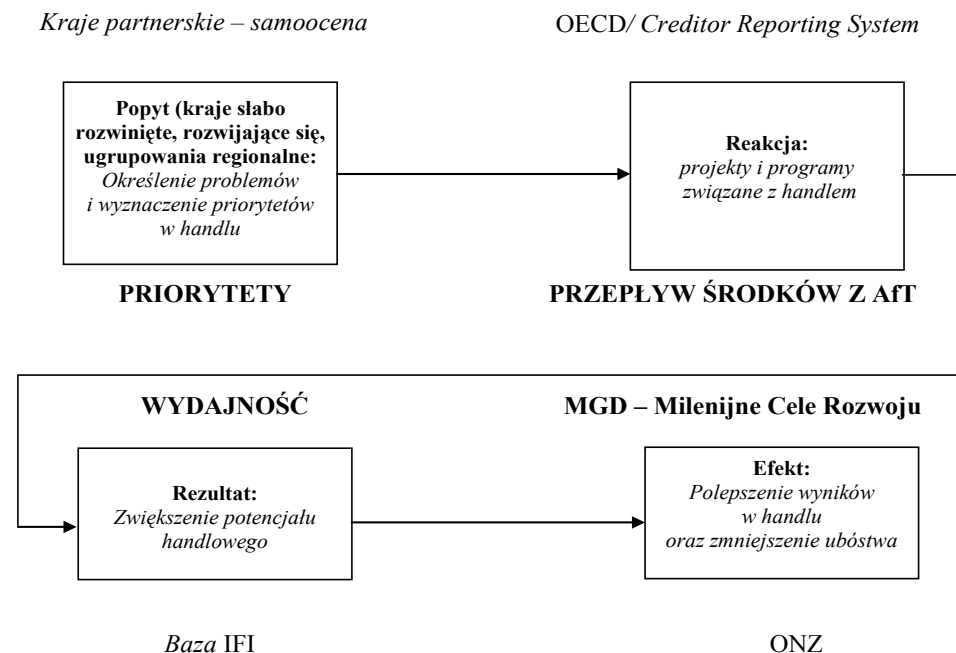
*Kraje partnerskie – samoocena*

OECD/ *Creditor Reporting System*

**Popyt (kraje słabo rozwinięte, rozwijające się, ugrupowania regionalne:** *Określenie problemów i wyznaczenie priorytetów w handlu*

**Reakcja:** *projekty i programy związane z handlem*

**PRIORYTETY**

**PRZEPŁYW ŚRODKÓW Z AfT**

**WYDAJNOŚĆ**

**MGD – Milenijne Cele Rozwoju**

**Rezultat:** *Zwiększenie potencjału handlowego*

**Efekt:** *Polepszenie wyników w handlu oraz zmniejszenie ubóstwa*

*Baza* IFI

ONZ